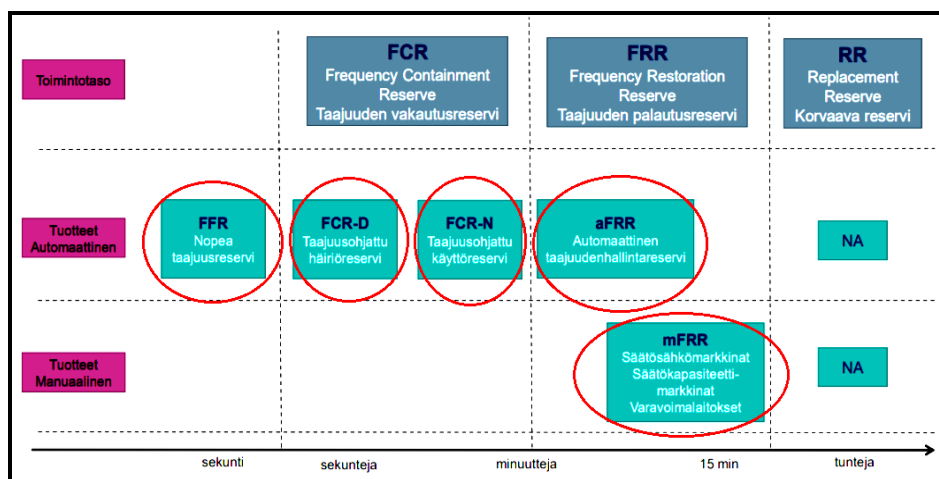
Toimintotaso

FCR
Frequency Containment Reserve
Taajuuden vakautusreservi

FRR
Frequency Restoration Reserve
Taajuuden palautusreservi

RR
Replacement Reserve
Korvaava reservi

Tuotteet Automaattinen

FFR
Nopea taajuusreservi

FCR-D
Taajuusohjattu häiriöreservi

FCR-N
Taajuusohjattu käyttöreservi

aFRR
Automaattinen taajuudenhallintareservi

NA

Tuotteet Manuaalinen

mFRR
Säätösähkömarkkinat
Säätökapasiteettimarkkinat
Varavoimalaitokset

NA

sekunti
sekunteja
minuutteja
15 min
tunteja